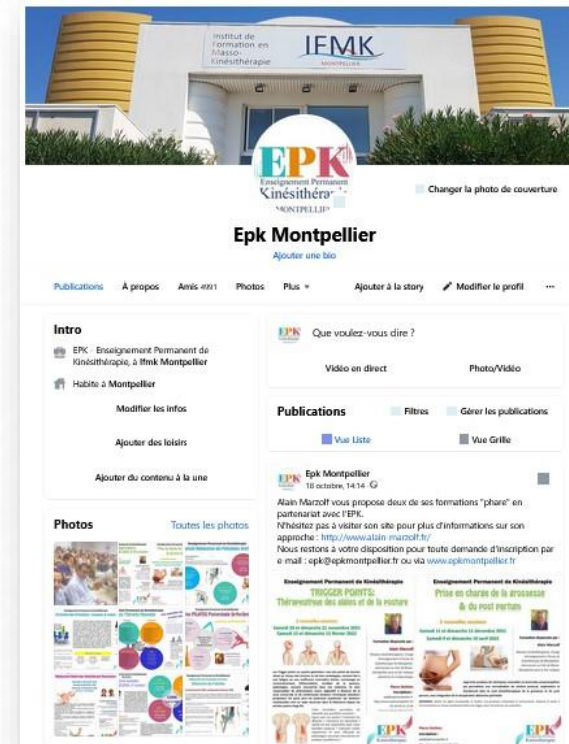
Institut de Formation en Masso-Kinésithérapie
IFMK
MONTPELLIER

EPK
Enseignement Permanent
Kinésithérapie
MONTPELLIER

Changer la photo de couverture

Epk Montpellier
Ajouter une bio

Publications À propos Amis 4911 Photos Plus Ajouter à la story Modifier le profil ···

Intro
EPK · Enseignement Permanent de Kinésithérapie, à Ifmk Montpellier
Habite à Montpellier
Modifier les infos
Ajouter des loisirs
Ajouter du contenu à la une

Que voulez-vous dire ?
Vidéo en direct
Photo/Vidéo

Publications
Filtres
Gérer les publications
Vue Liste
Vue Grille

Epk Montpellier
18 octobre, 14:14

Alain Marzolf vous propose deux de ses formations "phare" en partenariat avec l'EPK.
N'hésitez pas à visiter son site pour plus d'informations sur son approche : http://www.alain-marzolf.fr/
Nous restons à votre disposition pour toute demande d'inscription par e-mail : epk@epkmontpellier.fr ou via www.epkmontpellier.fr

Enseignement Permanent de Kinésithérapie
TRIGGER POINTS:
Thérapeutique des sièges et de la posture

Enseignement Permanent de Kinésithérapie
Prise en charge de la grossesse & du post partum

Photos
Toutes les photos

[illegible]